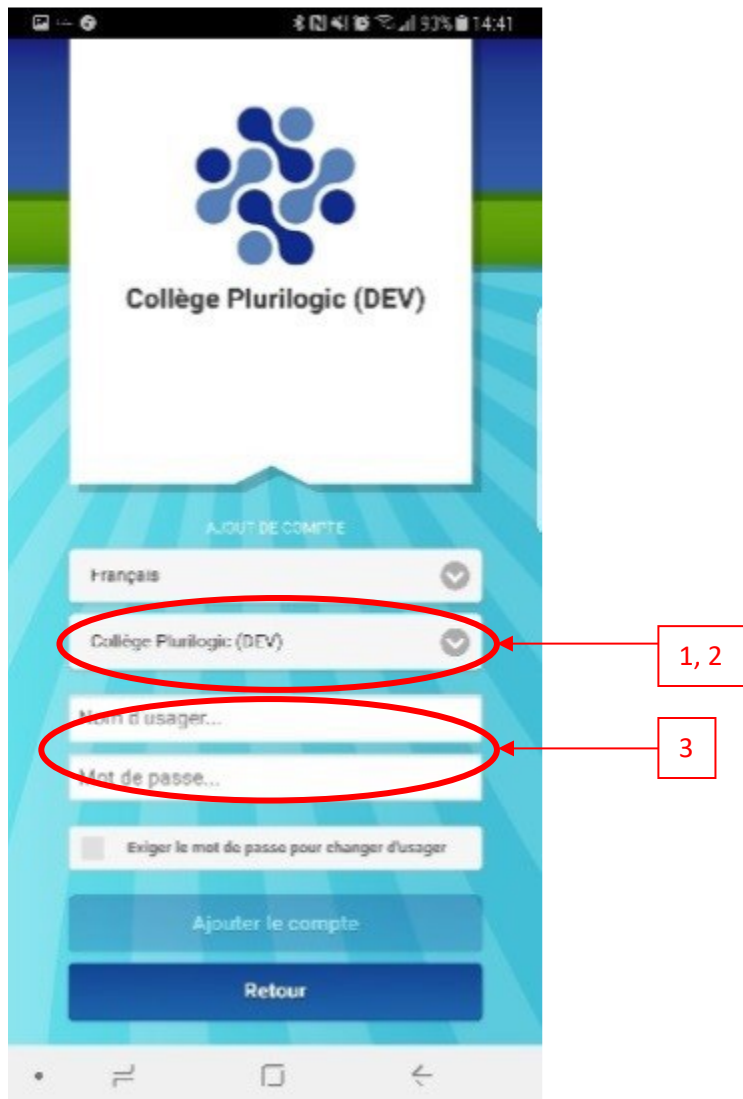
93% 14:41

Collège Plurilogic (DEV)

AJOUT DE COMPTE

Français

Collège Plurilogic (DEV)

1, 2

Nom d'usager...

Mot de passe...

3

Exiger le mot de passe pour changer d'usager

Ajouter le compte

Retour